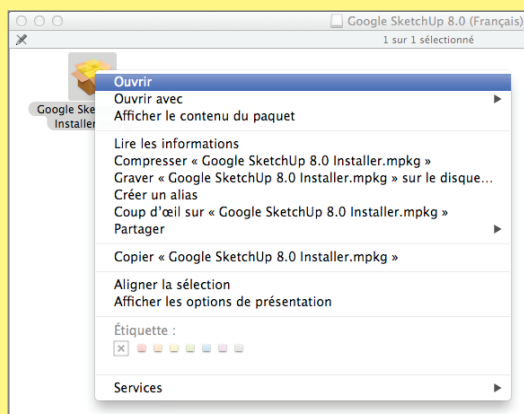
Google SketchUp 8.0 (Français)

1 sur 1 sélectionné

Google Ske
Installer

Ouvrir
Ouvrir avec
Afficher le contenu du paquet

Lire les informations
Compresser « Google SketchUp 8.0 Installer.mpkg »
Graver « Google SketchUp 8.0 Installer.mpkg » sur le disque…
Créer un alias
Coup d'œil sur « Google SketchUp 8.0 Installer.mpkg »
Partager

Copier « Google SketchUp 8.0 Installer.mpkg »

Aligner la sélection
Afficher les options de présentation

Étiquette :

Services